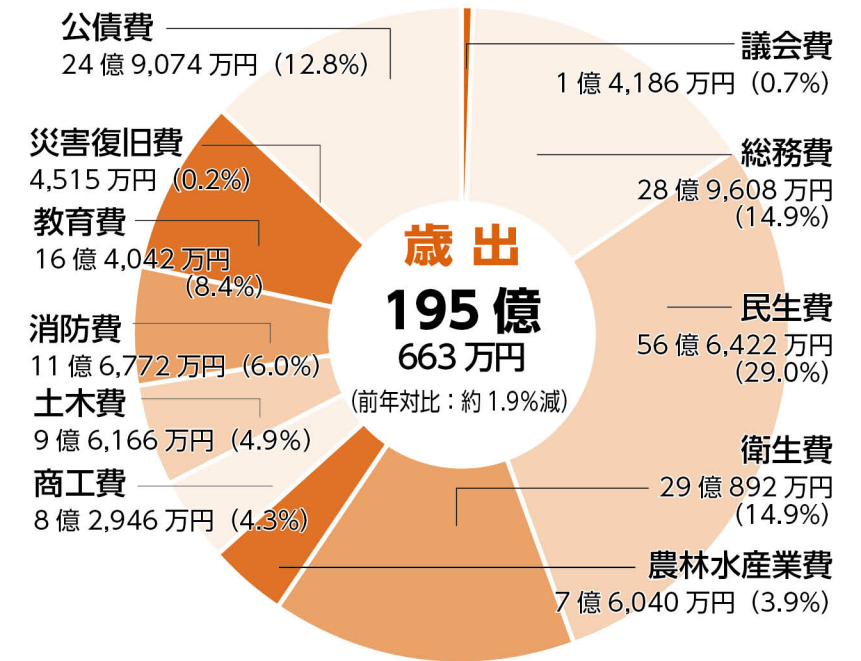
公債費
24 億 9,074 万円（12.8%）

災害復旧費
4,515 万円（0.2%）

教育費
16 億 4,042 万円
（8.4%）

消防費
11 億 6,772 万円（6.0%）

土木費
9 億 6,166 万円（4.9%）

商工費
8 億 2,946 万円（4.3%）

歳出
195 億
663 万円
（前年対比：約 1.9%減）

議会費
1 億 4,186 万円（0.7%）

総務費
28 億 9,608 万円
（14.9%）

民生費
56 億 6,422 万円
（29.0%）

衛生費
29 億 892 万円
（14.9%）

農林水産業費
7 億 6,040 万円（3.9%）